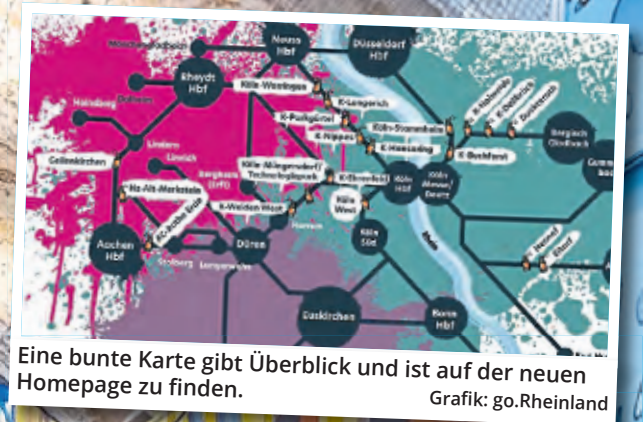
Mönchengladbach
Neuss Hbf
Düsseldorf Hbf
Rheydt Hbf
Köln-Worringen
Dalheim
Heinsberg
K-Longerich
K-Porz
K-Nippes
Köln-Stammheim
K-Holweide
K-Dellbrück
K-Dünnwald
Bergisch Gladbach
Geilenkirchen
Lindern
Linnich
K-Mülheim
K-Buchforst
Gummersbach
Köln-Müngersdorf Technologiepark
Köln Hbf
Köln Messe/ Deutz
Hz-Alt-Merkstein
Bergheim (Erft)
K-Ehrenfeld
K-Weiden West
Horrem
Köln West
AC-Aachen Süd
Aachen Hbf
Düren
Stolberg
Langerwehe
Köln Süd
Rhein
Euskirchen
Bonn Hbf
Hennef
Eitorf
Eine bunte Karte gibt Überblick und ist auf der neuen Homepage zu finden.
Grafik: go.Rheinland